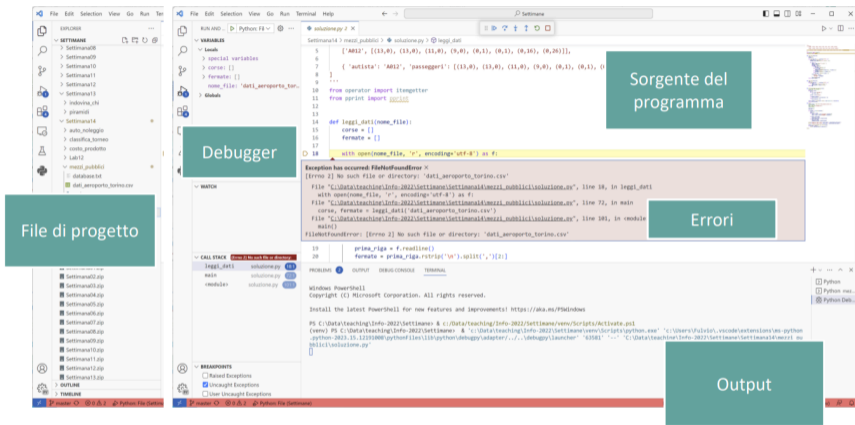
File Edit Selection View Go Run Terminal Help

EXPLORER
SETTIMANE
Settimana08
Settimana09
Settimana10
Settimana11
Settimana12
Settimana13
indovina_chi
piramidi
Settimana14
auto_noleggio
classifica_torneo
costo_prodotto
Lab12
mezzi_pubblici
database.txt
dati_aeroporto_torino.csv

File di progetto

Settimana02.zip
Settimana03.zip
Settimana04.zip
Settimana05.zip
Settimana06.zip
Settimana07.zip
Settimana08.zip
Settimana09.zip
Settimana10.zip
Settimana11.zip
Settimana12.zip
Settimana13.zip
OUTLINE
TIMELINE

File Edit Selection View Go Run Terminal Help
Settimana

RUN AND... Python: Fil
VARIABLES
Locals
special variables
corse: []
formate: []
nome_file: 'dati_aeroporto_tor...
Globals

Debugger

WATCH

CALL STACK Paused on exception
leggi_dati soluzione.py
main soluzione.py
<module> soluzione.py

BREAKPOINTS
Raised Exceptions
Uncaught Exceptions
User Uncaught Exceptions

soluzione.py
Settimana14 > mezzi_pubblici > soluzione.py > leggi_dati

5 ['A012', [(13,0), (13,0), (11,0), (9,0), (0,1), (0,1), (0,16), (0,26)]],
6
7 { 'autista': 'A012', 'passeggeri': [(13,0), (13,0), (11,0), (9,0), (0,1), (0,1), (0
8 ]
9 '''
10 from operator import itemgetter
11 from pprint import pprint
12
13
14 def leggi_dati(nome_file):
15 corse = []
16 formate = []
17
18 with open(nome_file, 'r', encoding='utf-8') as f:

Sorgente del programma

Exception has occurred: FileNotFoundError
[Errno 2] No such file or directory: 'dati_aeroporto_torino.csv'
File "C:\Data\teaching\Info-2022\Settimane\Settimana14\mezzi_pubblici\soluzione.py", line 18, in leggi_dati
with open(nome_file, 'r', encoding='utf-8') as f:
File "C:\Data\teaching\Info-2022\Settimane\Settimana14\mezzi_pubblici\soluzione.py", line 72, in main
corse, formate = leggi_dati('dati_aeroporto_torino.csv')
File "C:\Data\teaching\Info-2022\Settimane\Settimana14\mezzi_pubblici\soluzione.py", line 101, in <module>
main()
FileNotFoundError: [Errno 2] No such file or directory: 'dati_aeroporto_torino.csv'

Errori

19 prima_riga = f.readline()
20 formate = prima_riga.rstrip('\n').split(',')[2:]

PROBLEMS OUTPUT DEBUG CONSOLE TERMINAL

Windows PowerShell
Copyright (C) Microsoft Corporation. All rights reserved.

Install the latest PowerShell for new features and improvements! https://aka.ms/PSWindows

PS C:\Data\teaching\Info-2022\Settimane> & c:/Data/teaching/Info-2022/Settimane/venv/Scripts/Activate.ps1
(venv) PS C:\Data\teaching\Info-2022\Settimane> & 'c:\Data\teaching\Info-2022\Settimane\venv\Scripts\python.exe' 'c:\Users\Fulvio\.vscode\extensions\ms-python.python-2023.15.12191008\pythonFiles\lib\python\debugpy\adapter/../..\debugpy\launcher' '63581' '--' 'C:\Data\teaching\Info-2022\Settimane\Settimana14\mezzi_pubblici\soluzione.py'

Python
Python mez...
Python Deb...

Output

master Python: File (Settimane)